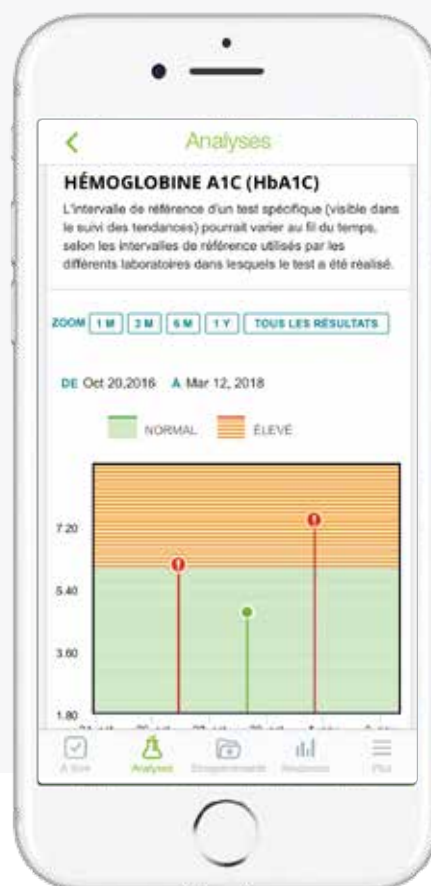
Analyses

HÉMOGLOBINE A1C (HbA1C)

L'intervalle de référence d'un test spécifique (visible dans le suivi des tendances) pourrait varier au fil du temps, selon les intervalles de référence utilisés par les différents laboratoires dans lesquels le test a été réalisé.

ZOOM 1 M 3 M 6 M 1 Y TOUS LES RÉSULTATS

DE Oct 20,2016 À Mar 12, 2018

NORMAL ÉLEVÉ

7.20
5.40
3.60
1.80

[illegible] Analyses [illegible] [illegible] Plus